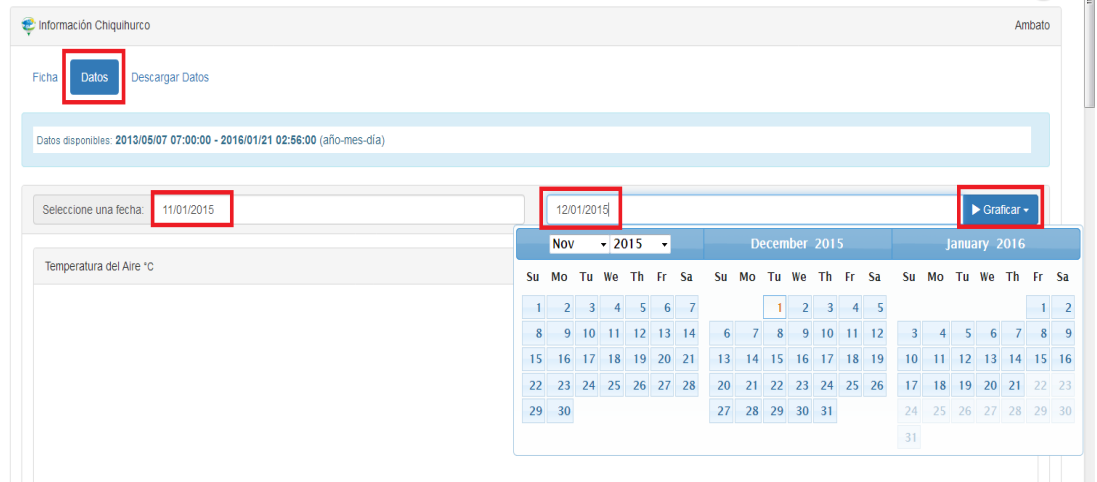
Información Chiquihurco

Ambato

Ficha Datos Descargar Datos

Datos disponibles: **2013/05/07 07:00:00 - 2016/01/21 02:56:00** (año-mes-día)

Seleccione una fecha: 11/01/2015

12/01/2015

▶ Graficar ▾

Temperatura del Aire °C

Nov 2015

| Su | Mo | Tu | We | Th | Fr | Sa |
|---|---|---|---|---|---|---|
| 1 | 2 | 3 | 4 | 5 | 6 | 7 |
| 8 | 9 | 10 | 11 | 12 | 13 | 14 |
| 15 | 16 | 17 | 18 | 19 | 20 | 21 |
| 22 | 23 | 24 | 25 | 26 | 27 | 28 |
| 29 | 30 | | | | | |

December 2015

| Su | Mo | Tu | We | Th | Fr | Sa |
|---|---|---|---|---|---|---|
| | | 1 | 2 | 3 | 4 | 5 |
| 6 | 7 | 8 | 9 | 10 | 11 | 12 |
| 13 | 14 | 15 | 16 | 17 | 18 | 19 |
| 20 | 21 | 22 | 23 | 24 | 25 | 26 |
| 27 | 28 | 29 | 30 | 31 | | |

January 2016

| Su | Mo | Tu | We | Th | Fr | Sa |
|---|---|---|---|---|---|---|
| | | | | | 1 | 2 |
| 3 | 4 | 5 | 6 | 7 | 8 | 9 |
| 10 | 11 | 12 | 13 | 14 | 15 | 16 |
| 17 | 18 | 19 | 20 | 21 | 22 | 23 |
| 24 | 25 | 26 | 27 | 28 | 29 | 30 |
| 31 | | | | | | |